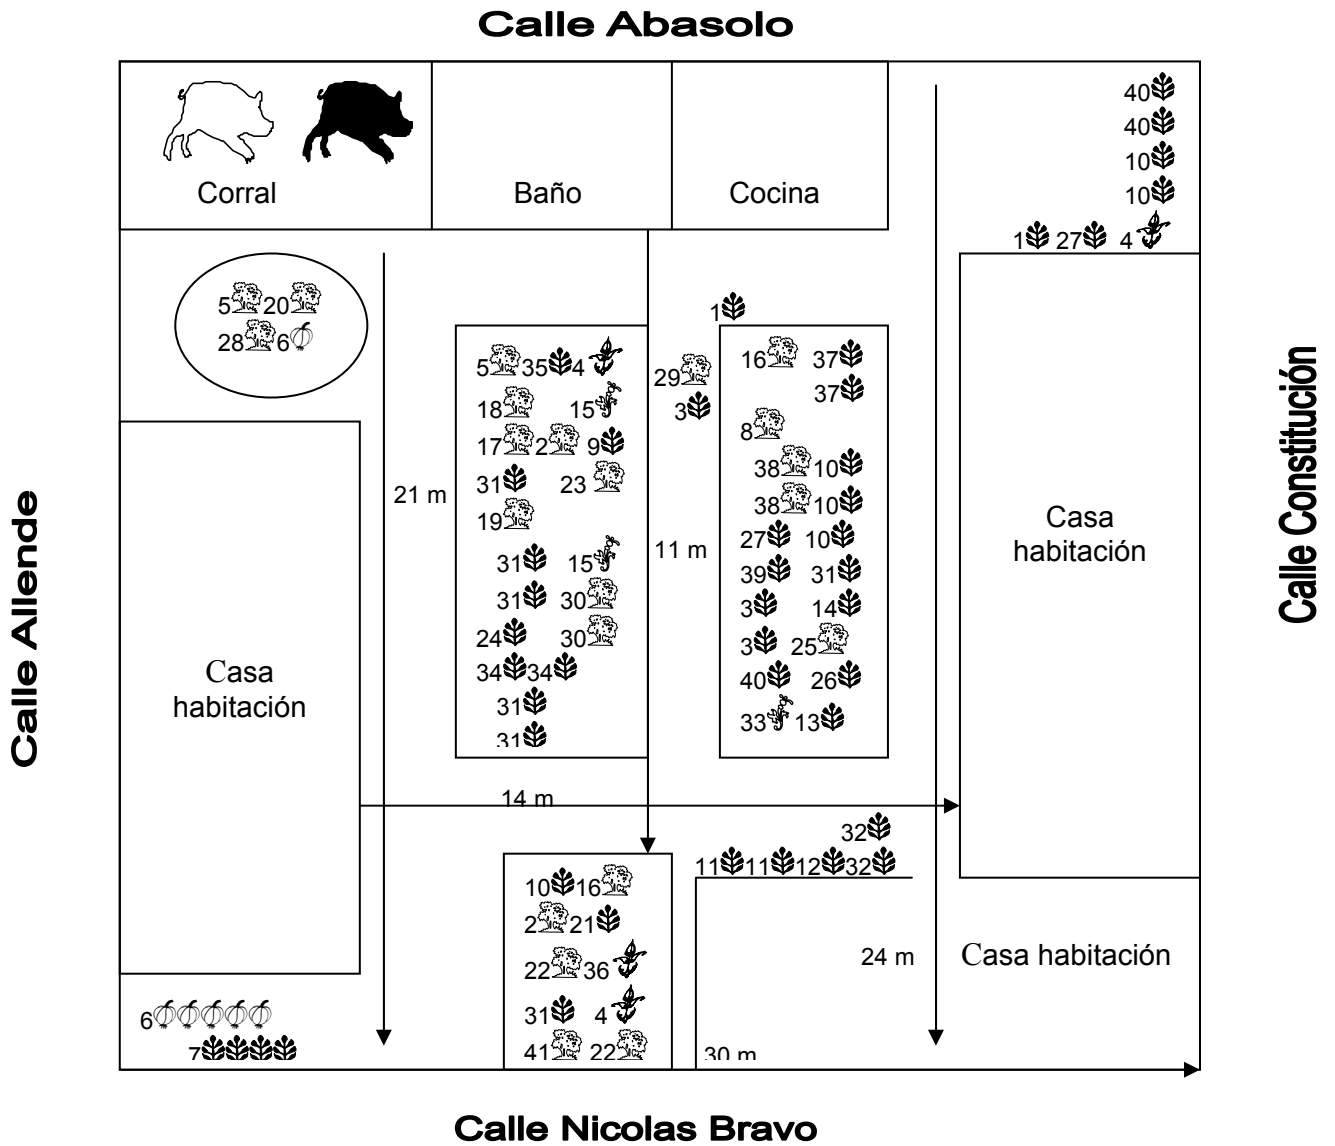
Calle Abasolo

Corral

Baño

Cocina

40
40
10
10
1 27 4

5 20
28 6

1

5 35 4
18 15
17 2 9
31 23
19
31 15
31 30
24 30
34 34
31
31

29
3

16 37
37
8
38 10
38 10
27 10
39 31
3 14
3 25
40 26
33 13

21 m

11 m

Casa habitación

Casa habitación

Calle Allende

Calle Constitución

14 m

32
11 11 12 32

10 16
2 21
22 36
31 4
41 22

24 m

Casa habitación

6
7

30 m

Calle Nicolas Bravo